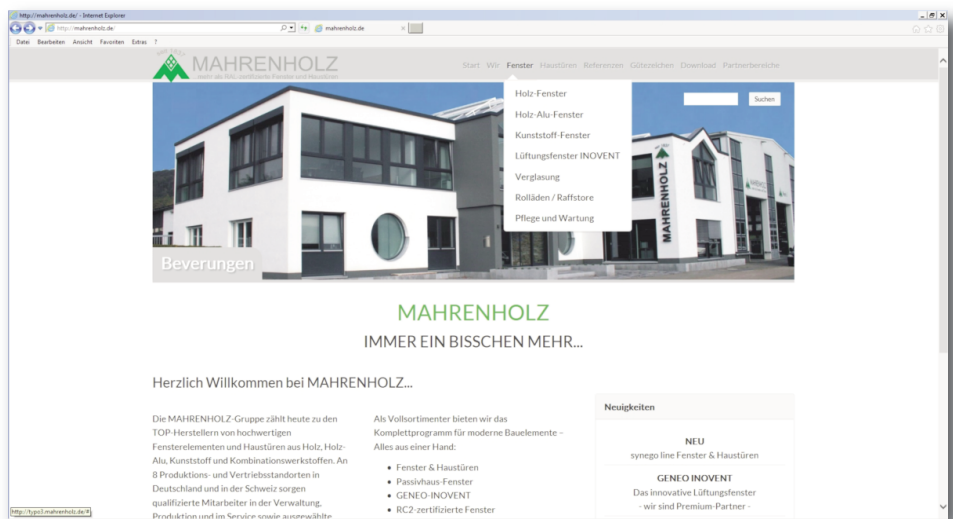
http://mahrenholz.de/ - Internet Explorer

http://mahrenholz.de/

mahrenholz.de

Datei Bearbeiten Ansicht Favoriten Extras ?

MAHRENHOLZ
...mehr als Holz, profilierte Fenster und Haustüren

Start Wir Fenster Haustüren Referenzen Gütezeichen Download Partnerbereiche

Holz-Fenster
Holz-Alu-Fenster
Kunststoff-Fenster
Lüftungsfenster INOVENT
Verglasung
Rolläden / Raffstore
Pflege und Wartung

Suchen

MAHRENHOLZ

Beverungen

MAHRENHOLZ

IMMER EIN BISSCHEN MEHR...

Herzlich Willkommen bei MAHRENHOLZ...

Die MAHRENHOLZ-Gruppe zählt heute zu den TOP-Herstellern von hochwertigen Fensterelementen und Haustüren aus Holz, Holz-Alu, Kunststoff und Kombinationswerkstoffen. An 8 Produktions- und Vertriebsstandorten in Deutschland und in der Schweiz sorgen qualifizierte Mitarbeiter in der Verwaltung, Produktion und im Service sowie ausgewählte

Als Vollsortimenter bieten wir das Komplettprogramm für moderne Bauelemente - Alles aus einer Hand:

• Fenster & Haustüren
• Passivhaus-Fenster
• GENEO-INOVENT
• RC2-zertifizierte Fenster

Neuigkeiten

NEU
synego line Fenster & Haustüren

GENEO INOVENT
Das innovative Lüftungsfenster
- wir sind Premium-Partner -

http://typo3.mahrenholz.de/#